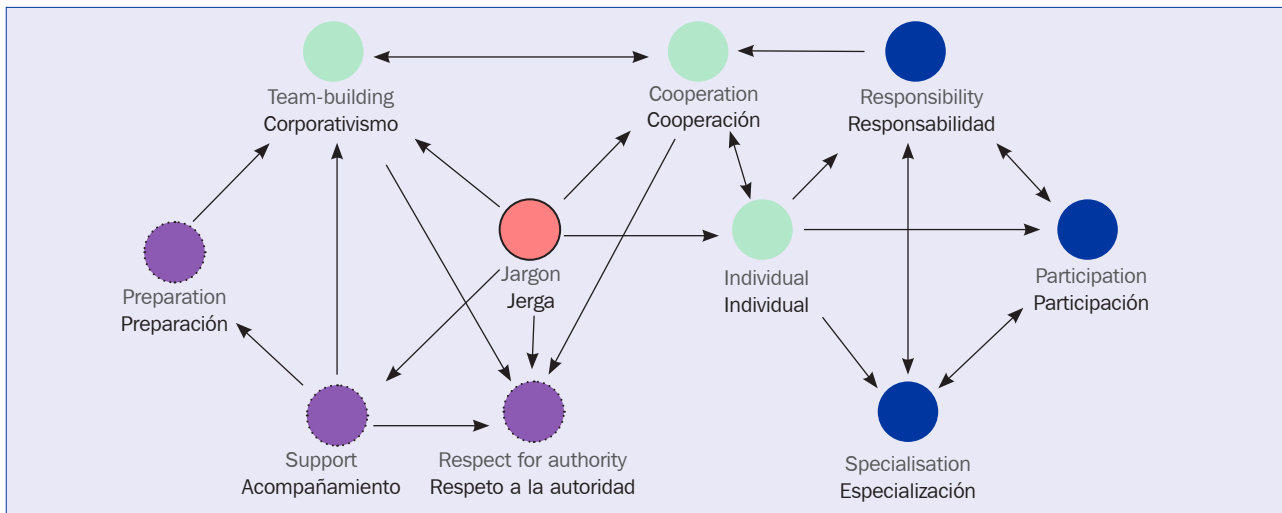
Team-building
Corporativismo

Cooperation
Cooperación

Responsibility
Responsabilidad

Preparation
Preparación

Jargon
Jerga

Individual
Individual

Participation
Participación

Support
Acompañamiento

Respect for authority
Respeto a la autoridad

Specialisation
Especialización